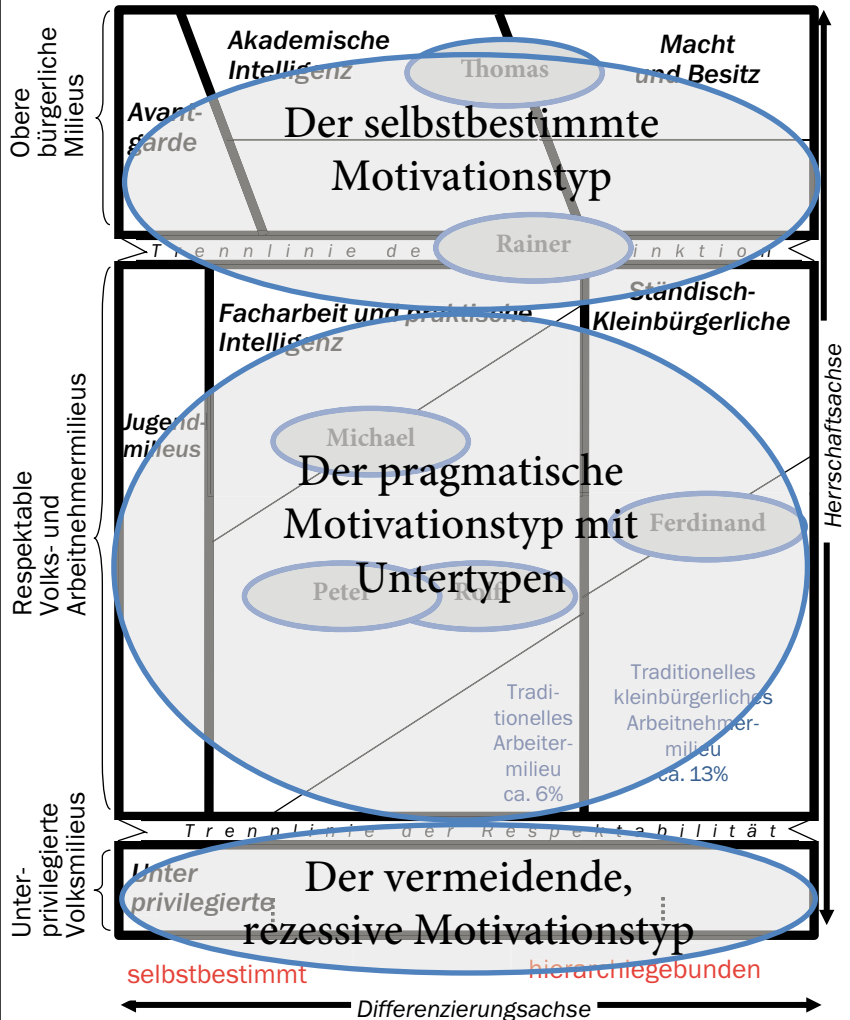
Obere bürgerliche Milieus

Akademische Intelligenz

Macht und Besitz

Thomas

Avantgarde

Der selbstbestimmte Motivationstyp

Trennlinie de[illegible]inktion

Rainer

Facharbeit und praktische Intelligenz

Ständisch-Kleinbürgerliche

Respektable Volks- und Arbeitnehmermilieus

Jugendmilieus

Michael

Der pragmatische Motivationstyp mit Untertypen

Ferdinand

Herrschaftsachse

Peter

Rolf

Traditionelles Arbeitermilieu ca. 6%

Traditionelles kleinbürgerliches Arbeitnehmermilieu ca. 13%

Trennlinie der Respektabilität

Unterprivilegierte Volksmilieus

Unterprivilegierte

Der vermeidende, rezessive Motivationstyp

selbstbestimmt

hierarchiegebunden

Differenzierungsachse